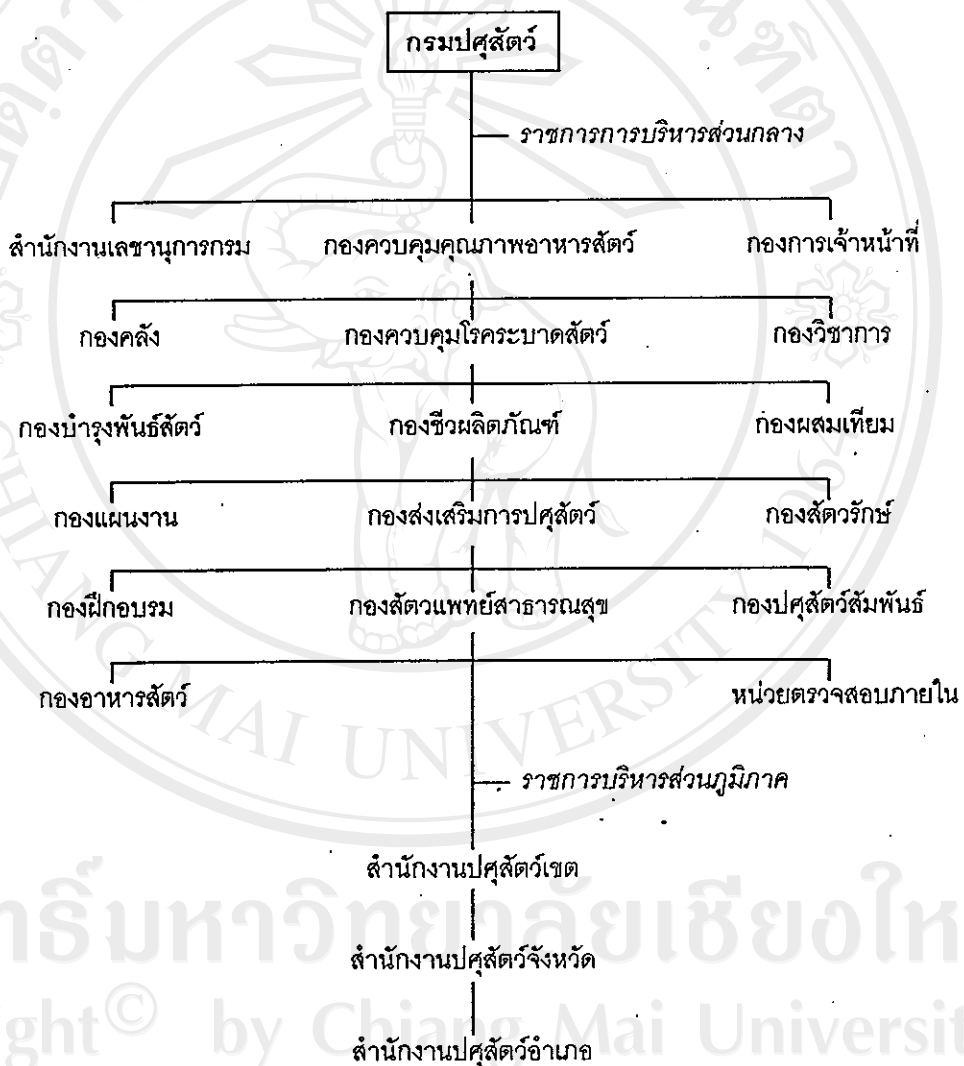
กรมปศุสัตว์

ราชการการบริหารส่วนกลาง

สำนักงานเลขานุการกรม กองควบคุมคุณภาพอาหารสัตว์ กองการเจ้าหน้าที่

กองคลัง กองควบคุมโรคระบาดสัตว์ กองวิชาการ

กองบำรุงพันธ์สัตว์ กองชีวผลิตภัณฑ์ กองผสมเทียม

กองแผนงาน กองส่งเสริมการปศุสัตว์ กองสัตวรักษ์

กองฝึกอบรม กองสัตวแพทย์สาธารณสุข กองปศุสัตว์สัมพันธ์

กองอาหารสัตว์ หน่วยตรวจสอบภายใน

ราชการบริหารส่วนภูมิภาค

สำนักงานปศุสัตว์เขต

สำนักงานปศุสัตว์จังหวัด

สำนักงานปศุสัตว์อำเภอ

AI UNIVERSITY

ลิขสิทธิ์มหาวิทยาลัยเชียงใหม่

Copyright© by Chiang Mai University